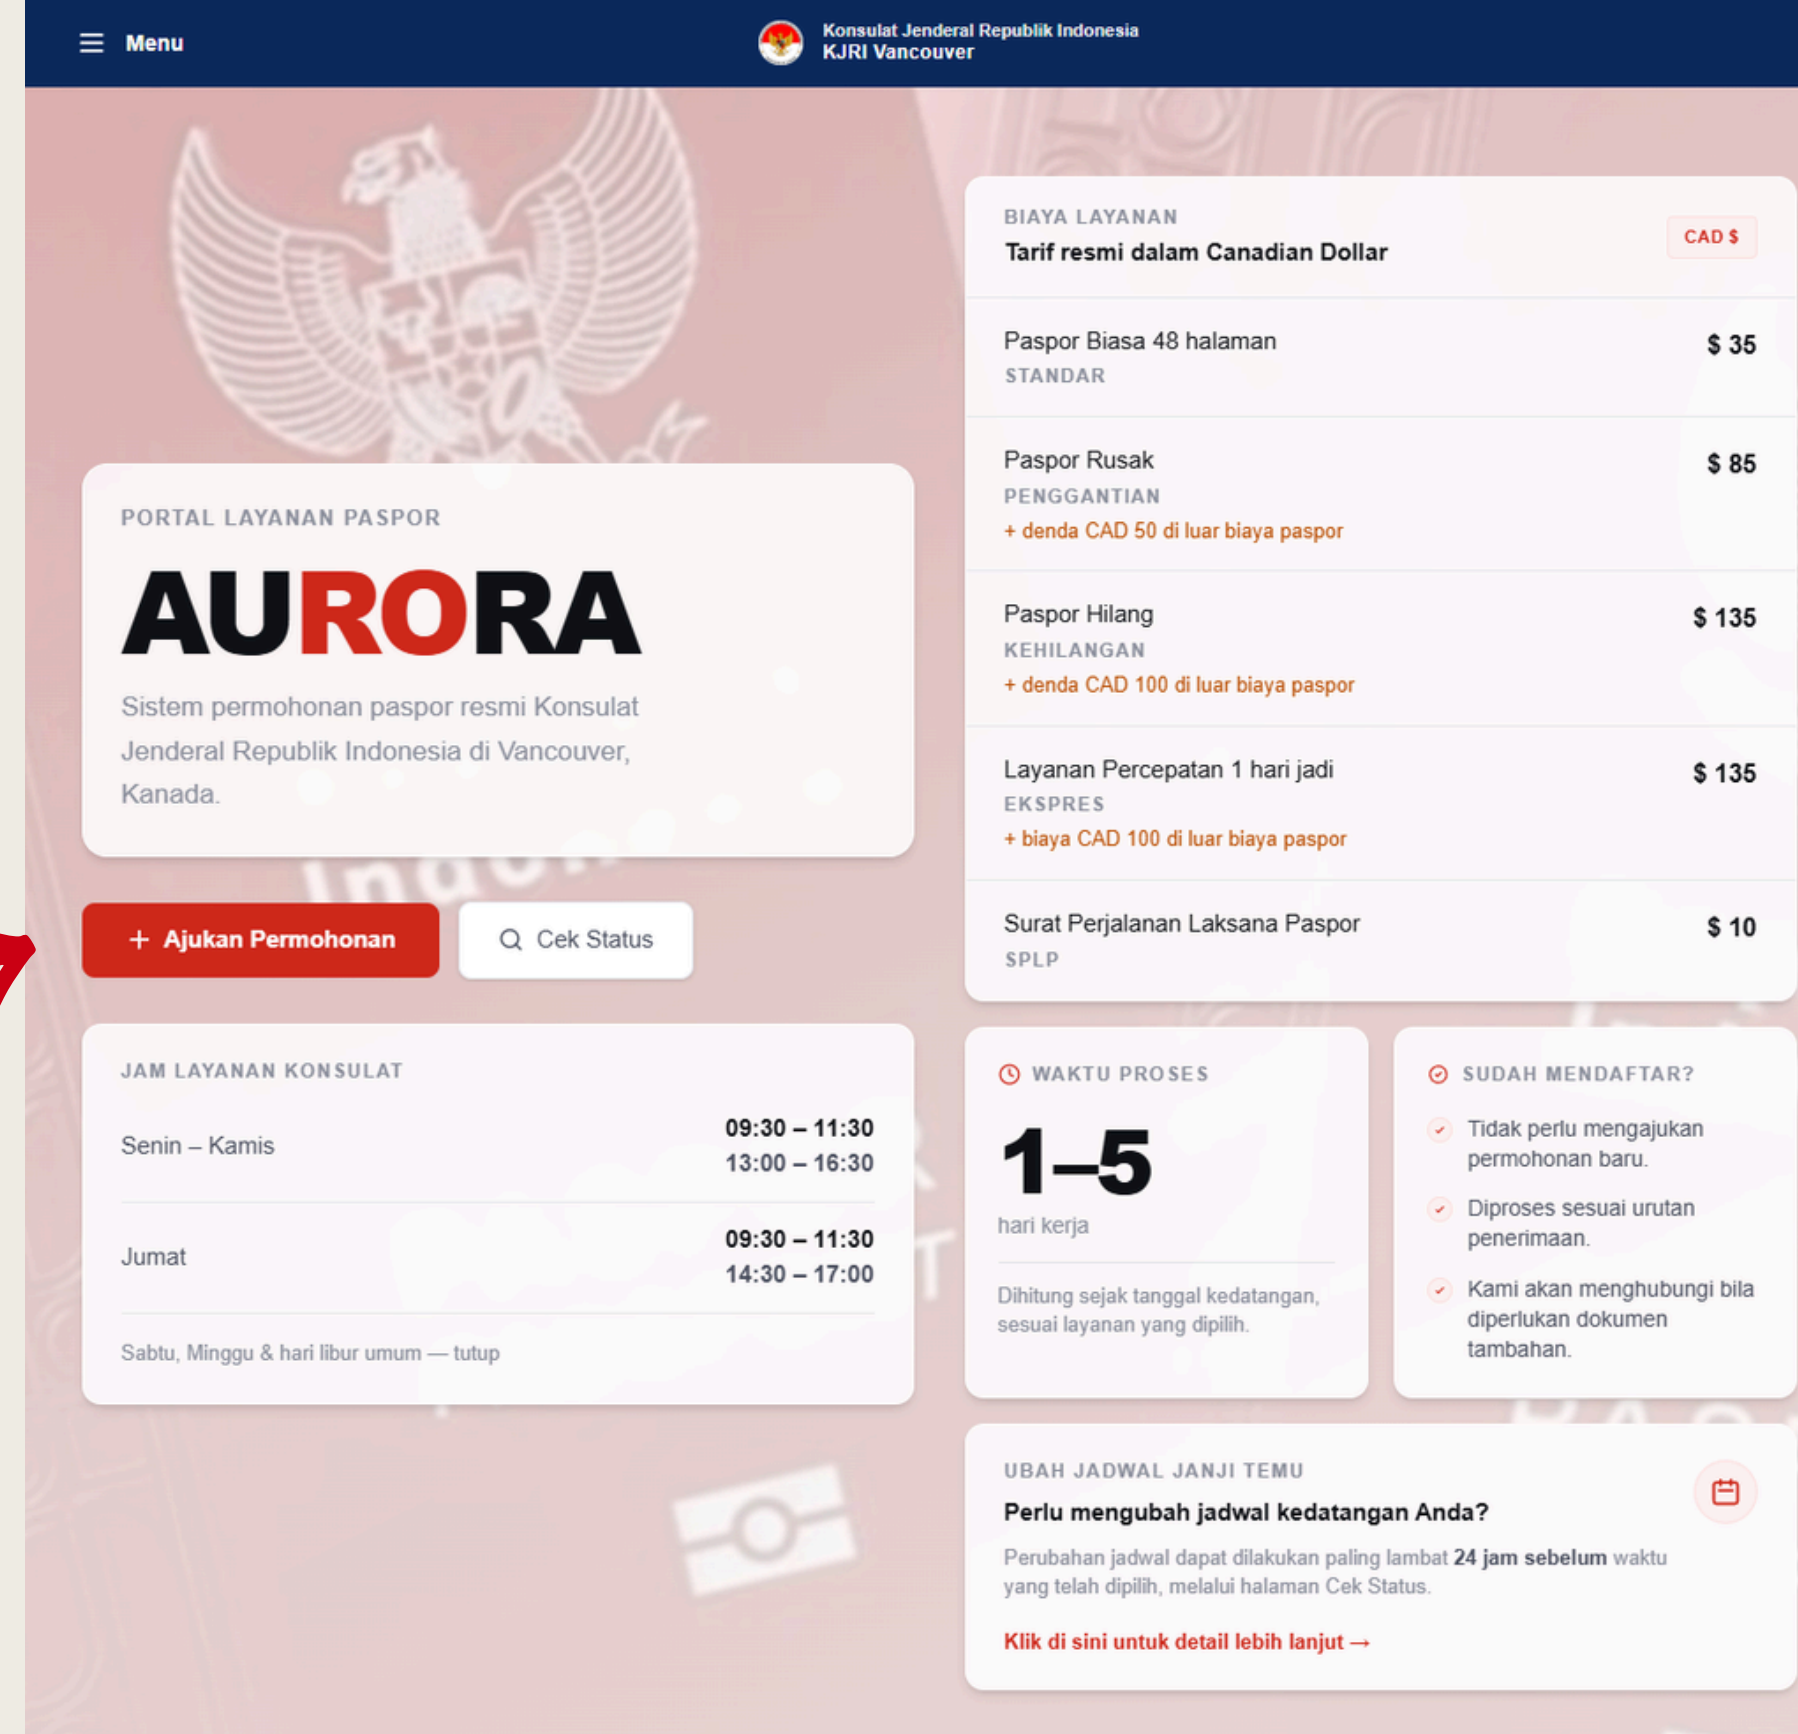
Menu

Konsulat Jenderal Republik Indonesia
KJRI Vancouver

PORTAL LAYANAN PASPOR

AURORA

Sistem permohonan paspor resmi Konsulat Jenderal Republik Indonesia di Vancouver, Kanada.

+ Ajukan Permohonan

Cek Status

JAM LAYANAN KONSULAT

| | |
|---|---|
| Senin – Kamis | 09:30 – 11:30<br>13:00 – 16:30 |
| Jumat | 09:30 – 11:30<br>14:30 – 17:00 |

Sabtu, Minggu & hari libur umum — tutup

BIAYA LAYANAN

Tarif resmi dalam Canadian Dollar

CAD $

Paspor Biasa 48 halaman $ 35
STANDAR

Paspor Rusak $ 85
PENGGANTIAN
+ denda CAD 50 di luar biaya paspor

Paspor Hilang $ 135
KEHILANGAN
+ denda CAD 100 di luar biaya paspor

Layanan Percepatan 1 hari jadi $ 135
EKSPRES
+ biaya CAD 100 di luar biaya paspor

Surat Perjalanan Laksana Paspor $ 10
SPLP

WAKTU PROSES

1–5

hari kerja

Dihitung sejak tanggal kedatangan, sesuai layanan yang dipilih.

SUDAH MENDAFTAR?

Tidak perlu mengajukan permohonan baru.

Diproses sesuai urutan penerimaan.

Kami akan menghubungi bila diperlukan dokumen tambahan.

UBAH JADWAL JANJI TEMU

Perlu mengubah jadwal kedatangan Anda?

Perubahan jadwal dapat dilakukan paling lambat **24 jam sebelum** waktu yang telah dipilih, melalui halaman Cek Status.

Klik di sini untuk detail lebih lanjut →